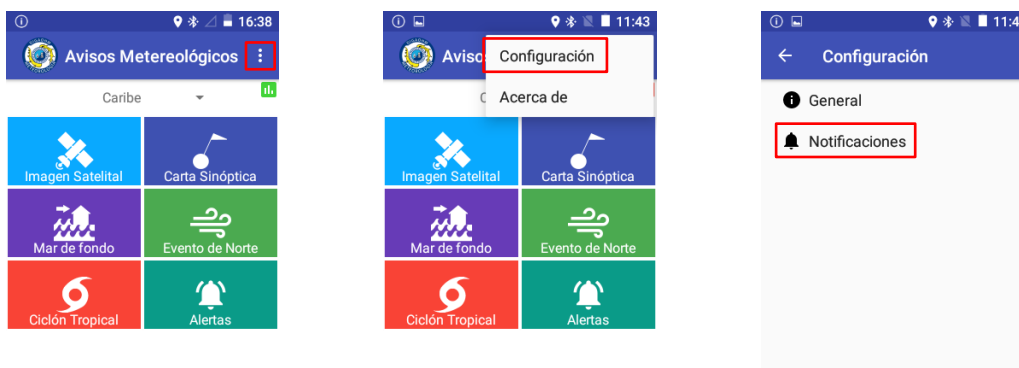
16:38
Avisos Metereológicos
Caribe
Imagen Satelital
Carta Sinóptica
Mar de fondo
Evento de Norte
Ciclón Tropical
Alertas

11:43
Aviso
Configuración
Acerca de
C
Imagen Satelital
Carta Sinóptica
Mar de fondo
Evento de Norte
Ciclón Tropical
Alertas

11:4
Configuración
General
Notificaciones